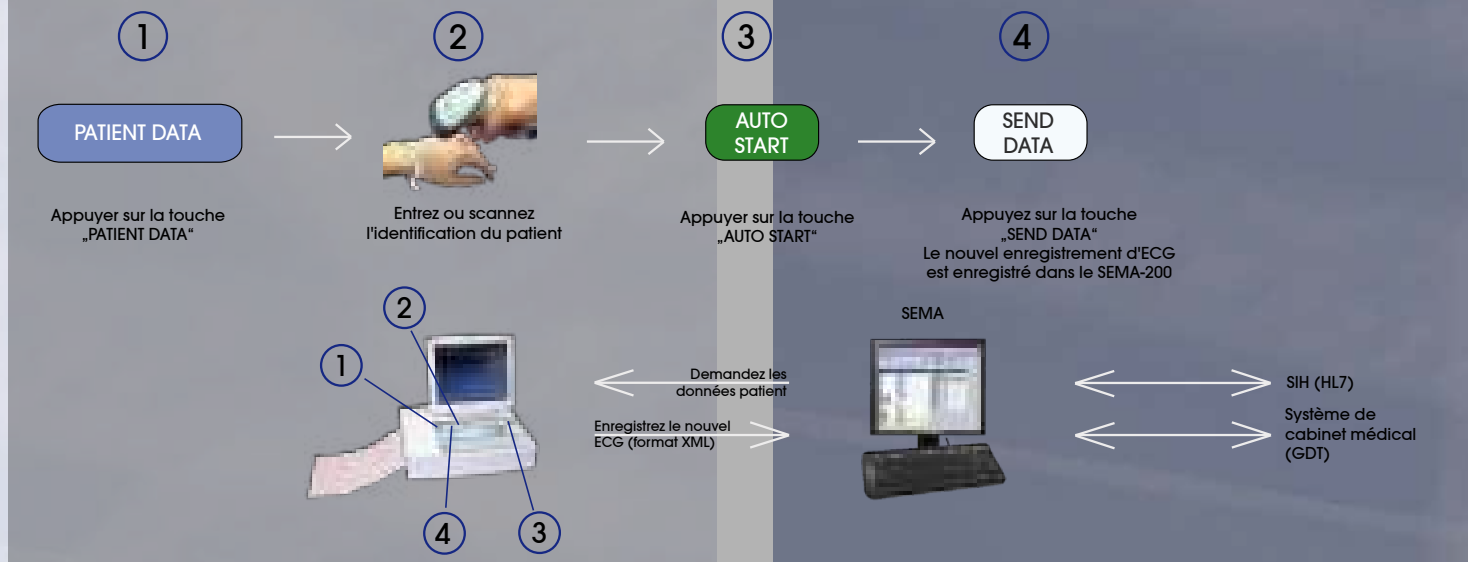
1

2

3

4

PATIENT DATA

AUTO START

SEND DATA

Appuyer sur la touche „PATIENT DATA“

Entrez ou scannez l'identification du patient

Appuyer sur la touche „AUTO START“

Appuyez sur la touche „SEND DATA“ Le nouvel enregistrement d'ECG est enregistré dans le SEMA-200

SEMA

2

1

Demandez les données patient

Enregistrez le nouvel ECG (format XML)

SIH (HL7)

Système de cabinet médical (GDT)

4

3